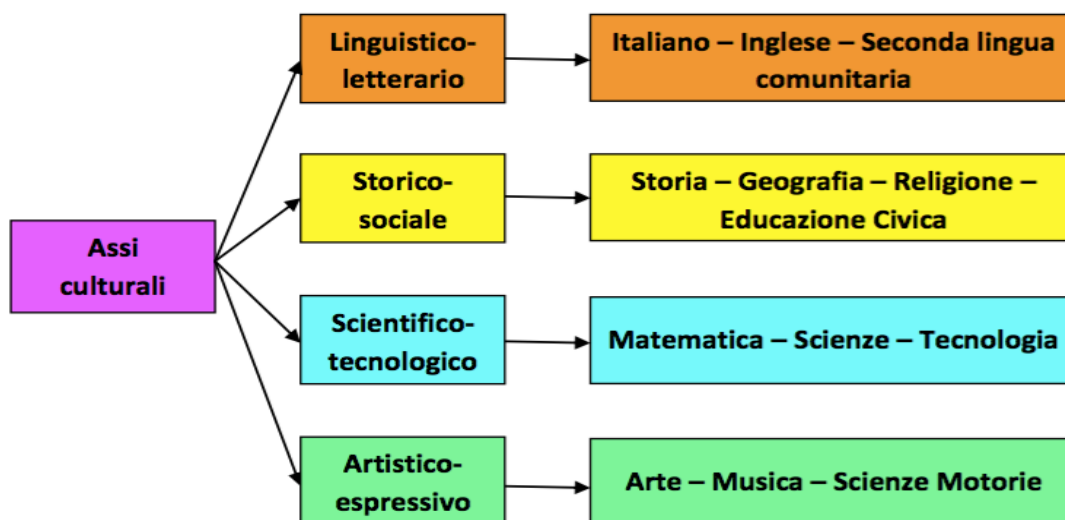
Assi culturali

Linguistico-letterario

Italiano – Inglese – Seconda lingua comunitaria

Storico-sociale

Storia – Geografia – Religione – Educazione Civica

Scientifico-tecnologico

Matematica – Scienze – Tecnologia

Artistico-espressivo

Arte – Musica – Scienze Motorie